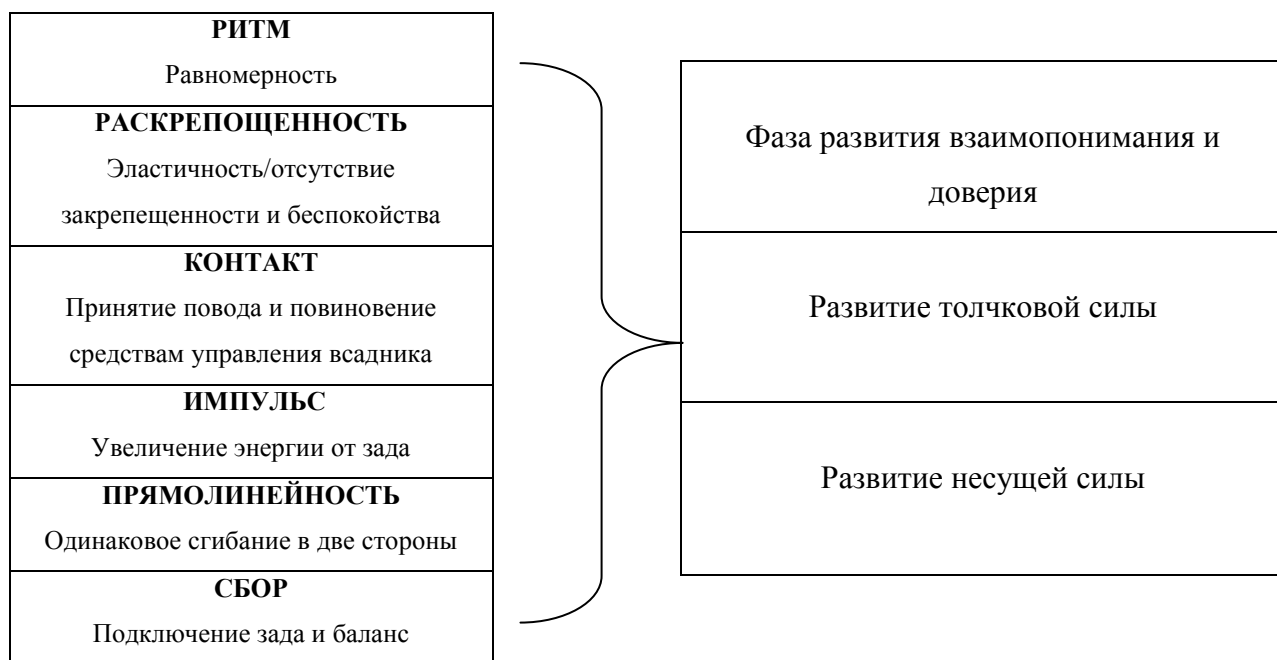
**РИТМ**
Равномерность

**РАСКРЕПОЩЕННОСТЬ**
Эластичность/отсутствие закрепещенности и беспокойства

**КОНТАКТ**
Принятие повода и повиновение средствам управления всадника

**ИМПУЛЬС**
Увеличение энергии от зада

**ПРЯМОЛИНЕЙНОСТЬ**
Одинаковое сгибание в две стороны

**СБОР**
Подключение зада и баланс

Фаза развития взаимопонимания и доверия

Развитие толчковой силы

Развитие несущей силы